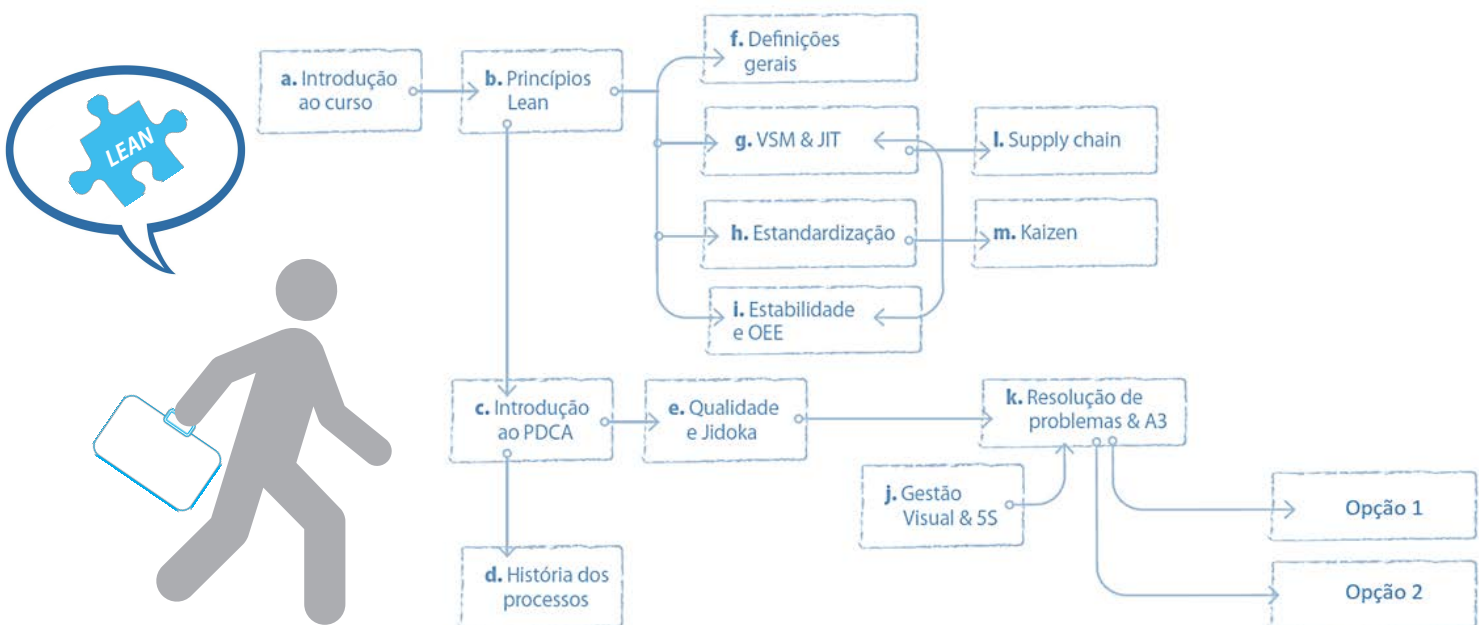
LEAN

a. Introdução ao curso

b. Princípios Lean

f. Definições gerais

g. VSM & JIT

l. Supply chain

h. Estandardização

m. Kaizen

i. Estabilidade e OEE

c. Introdução ao PDCA

e. Qualidade e Jidoka

k. Resolução de problemas & A3

j. Gestão Visual & 5S

Opção 1

Opção 2

d. História dos processos